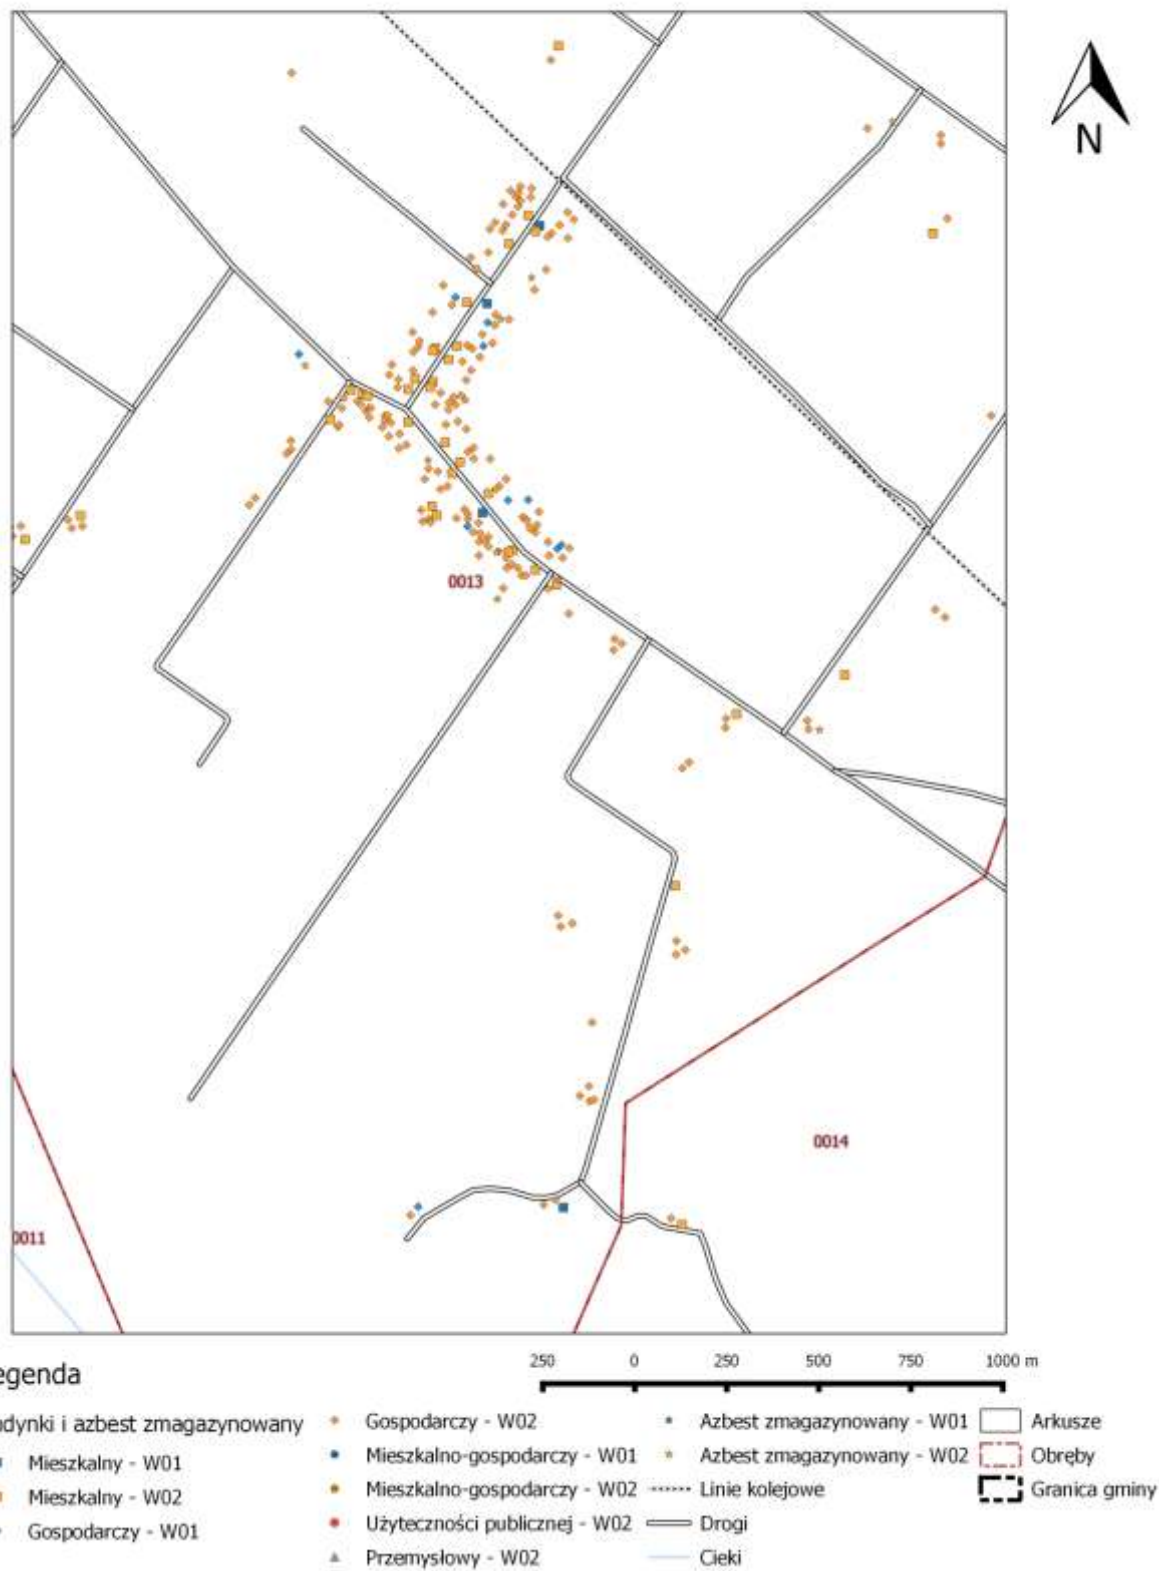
N

0013

0014

0011

egenda

dynki i azbest zmagazynowany

Mieszkalny - W01

Mieszkalny - W02

Gospodarczy - W01

Gospodarczy - W02

Mieszkalno-gospodarczy - W01

Mieszkalno-gospodarczy - W02

Użyteczności publicznej - W02

Przemysłowy - W02

Azbest zmagazynowany - W01

Azbest zmagazynowany - W02

Linie kolejowe

Drogi

Cieki

Arkusze

Obręby

Granica gminy

250 0 250 500 750 1000 m